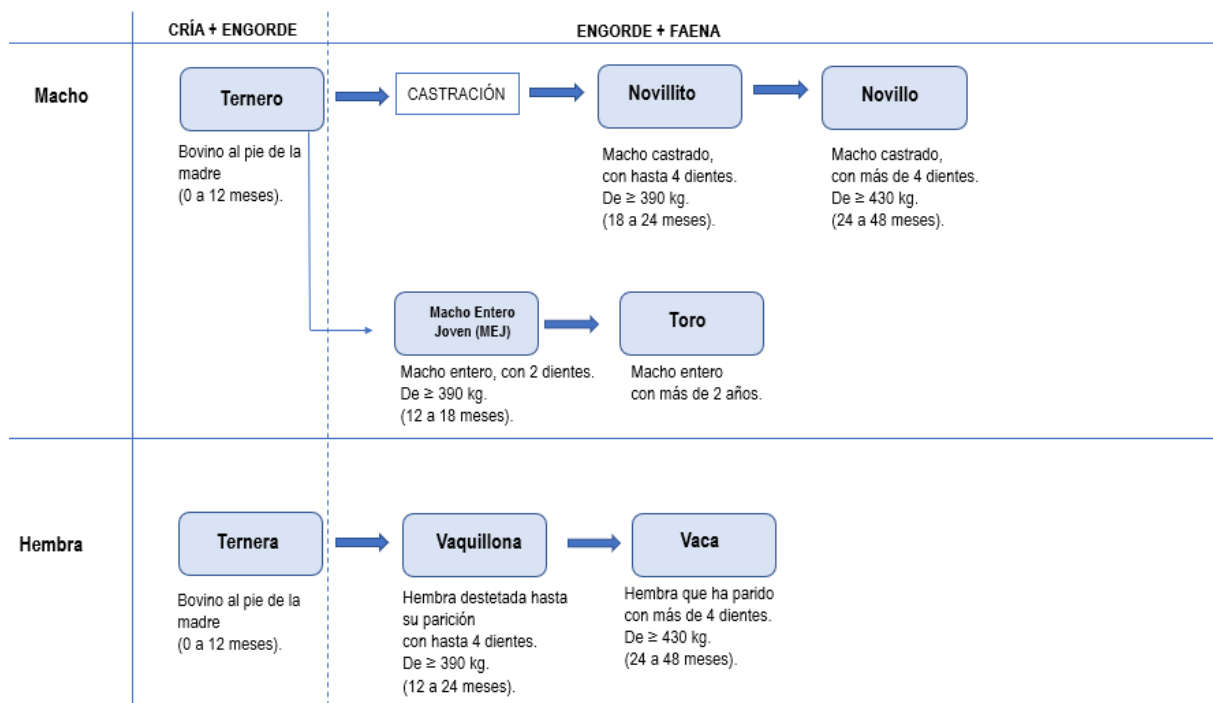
CRÍA + ENGORDE

ENGORDE + FAENA

Macho

Ternero

Bovino al pie de la madre (0 a 12 meses).

CASTRACIÓN

Novillito

Macho castrado, con hasta 4 dientes. De ≥ 390 kg. (18 a 24 meses).

Novillo

Macho castrado, con más de 4 dientes. De ≥ 430 kg. (24 a 48 meses).

Macho Entero Joven (MEJ)

Macho entero, con 2 dientes. De ≥ 390 kg. (12 a 18 meses).

Toro

Macho entero con más de 2 años.

Hembra

Ternera

Bovino al pie de la madre (0 a 12 meses).

Vaquillona

Hembra destetada hasta su parición con hasta 4 dientes. De ≥ 390 kg. (12 a 24 meses).

Vaca

Hembra que ha parido con más de 4 dientes. De ≥ 430 kg. (24 a 48 meses).